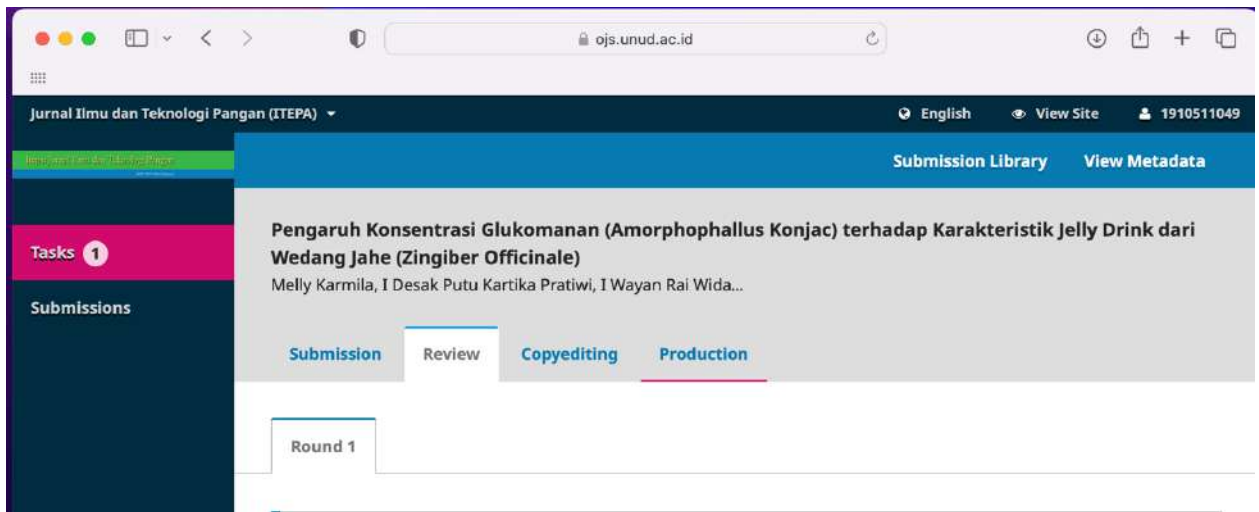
ojs.unud.ac.id

Jurnal Ilmu dan Teknologi Pangan (ITEPA)

English View Site 1910511049

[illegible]

Submission Library View Metadata

Tasks 1

Submissions

Pengaruh Konsentrasi Glukomanan (Amorphophallus Konjac) terhadap Karakteristik Jelly Drink dari Wedang Jahe (Zingiber Officinale)

Melly Karmila, I Desak Putu Kartika Pratiwi, I Wayan Rai Wida...

Submission Review Copyediting Production

Round 1